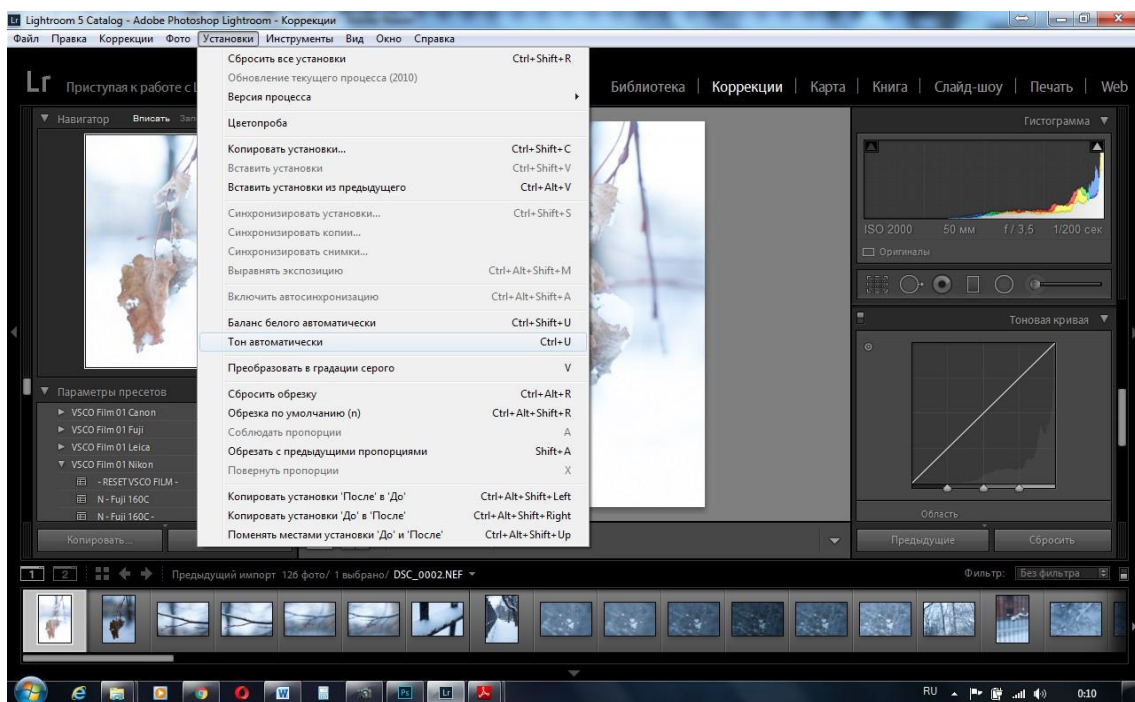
Lightroom 5 Catalog - Adobe Photoshop Lightroom - Коррекции

Файл Правка Коррекции Фото Установки Инструменты Вид Окно Справка

Lr Приступая к работе с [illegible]

Библиотека | Коррекции | Карта | Книга | Слайд-шоу | Печать | Web

Навигатор Вписать

Сбросить все установки Ctrl+Shift+R
Обновление текущего процесса (2010)
Версия процесса
Цветопроба
Копировать установки... Ctrl+Shift+C
Вставить установки Ctrl+Shift+V
Вставить установки из предыдущего Ctrl+Alt+V
Синхронизировать установки... Ctrl+Shift+S
Синхронизировать копии...
Синхронизировать снимки...
Выровнять экспозицию Ctrl+Alt+Shift+M
Включить автосинхронизацию Ctrl+Alt+Shift+A
Баланс белого автоматически Ctrl+Shift+U
Тон автоматически Ctrl+U
Преобразовать в градации серого V
Сбросить обрезку Ctrl+Alt+R
Обрезка по умолчанию (n) Ctrl+Alt+Shift+R
Соблюдать пропорции A
Обрезать с предыдущими пропорциями Shift+A
Повернуть пропорции X
Копировать установки 'После' в 'До' Ctrl+Alt+Shift+Left
Копировать установки 'До' в 'После' Ctrl+Alt+Shift+Right
Поменять местами установки 'До' и 'После' Ctrl+Alt+Shift+Up

Гистограмма
ISO 2000 50 мм f / 3,5 1/200 сек
Оригиналы
Тоновая кривая
Область
Предыдущие Сбросить

Параметры пресетов
VSCO Film 01 Canon
VSCO Film 01 Fuji
VSCO Film 01 Leica
VSCO Film 01 Nikon
- RESET VSCO FILM -
N - Fuji 160C
N - Fuji 160C -
Копировать...

1 2 Предыдущий импорт 126 фото/ 1 выбрано/ DSC_0002.NEF
Фильтр: Без фильтра

RU 0:10